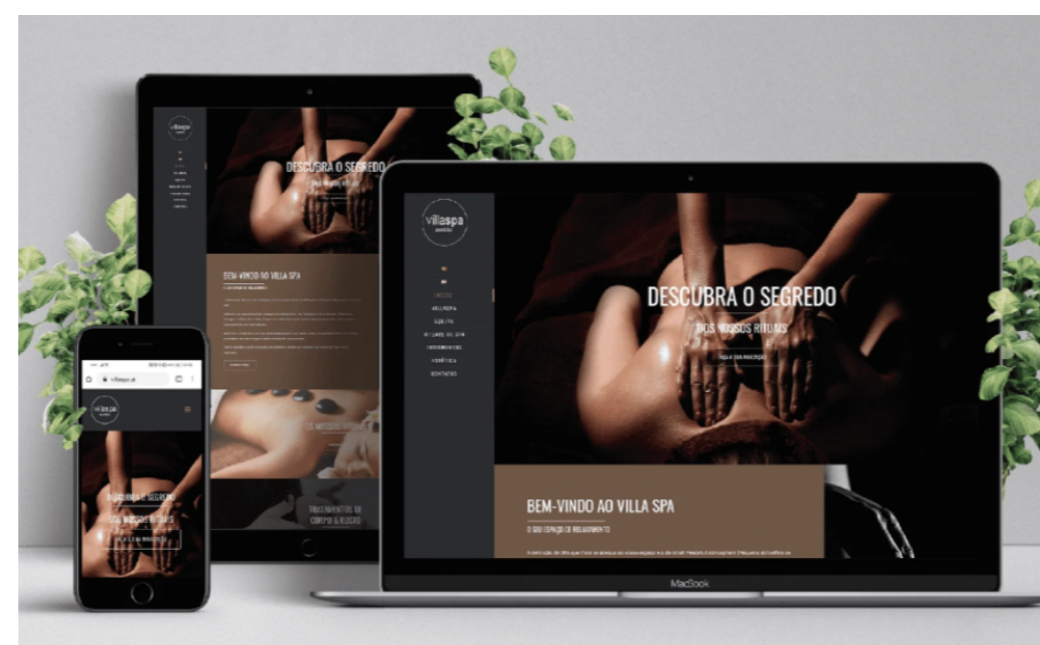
villaspa

INÍCIO
RELAXAR
SOBRE
RITUAIS DE SPA
TRATAMENTOS
ESTÉTICA
CONTACTOS

DESCUBRA O SEGREDO
DOS NOSSOS RITUAIS
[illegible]

BEM-VINDO AO VILLA SPA
O SEU ESPAÇO DE RELAXAMENTO
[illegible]

DESCUBRA O SEGREDO
DOS NOSSOS RITUAIS

BEM-VINDO AO VILLA SPA
O SEU ESPAÇO DE RELAXAMENTO

OS NOSSOS RITUAIS

TRATAMENTOS DE CORPO & ROSTO

villaspa.pt

villaspa

DESCUBRA O SEGREDO
DOS NOSSOS RITUAIS
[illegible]

MacBook